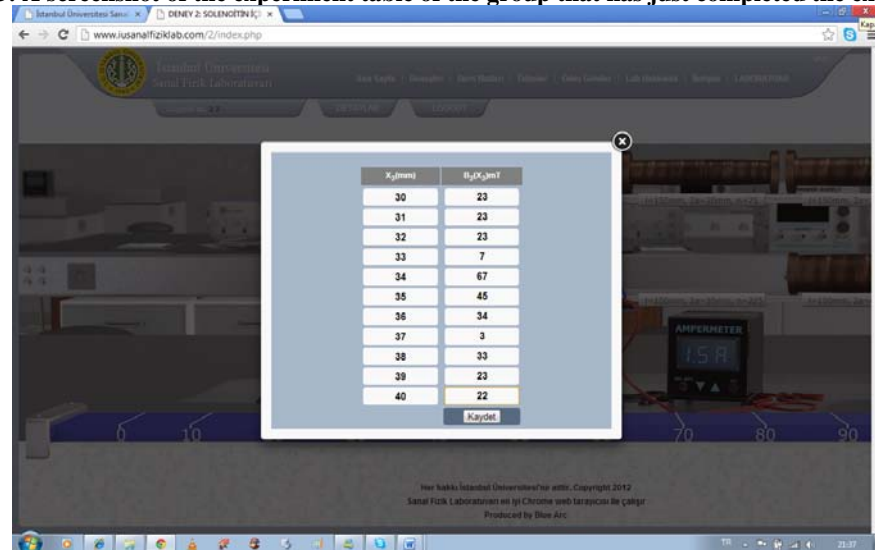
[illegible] screenshot of the experiment table of the group that has just completed the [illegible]

İstanbul Üniversitesi Sana ×
DENEY 2: SOLENOİTİN İÇ ×

www.iusanalfiziklab.com/2/index.php

Kap

İstanbul Üniversitesi
Sanal Fizik Laboratuvarı

| $X_3$(mm) | $B_3(X_3)$mT |
|---|---|
| 30 | 23 |
| 31 | 23 |
| 32 | 23 |
| 33 | 7 |
| 34 | 67 |
| 35 | 45 |
| 36 | 34 |
| 37 | 3 |
| 38 | 33 |
| 39 | 23 |
| 40 | 22 |

Kaydet

AMPERMETER
1.5A

0 10 70 80 90

Her hakkı İstanbul Üniversitesi'ne aittir. Copyright 2012
Sanal Fizik Laboratuvarı en iyi Chrome web tarayıcısı ile çalışır
Produced by Blue Arc

TR
21:37